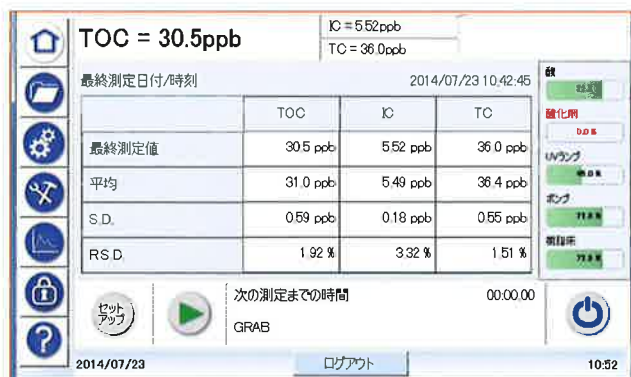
TOC = 30.5ppb

IC = 5.52ppb
TC = 36.0ppb

最終測定日付/時刻 2014/07/23 10:42:45

| | TOC | IC | TC |
|---|---|---|---|
| 最終測定値 | 30.5 ppb | 5.52 ppb | 36.0 ppb |
| 平均 | 31.0 ppb | 5.49 ppb | 36.4 ppb |
| S.D. | 0.59 ppb | 0.18 ppb | 0.55 ppb |
| RS.D. | 1.92 % | 3.32 % | 1.51 % |

酸
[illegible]
酸化剤
0.0 %
UVランプ
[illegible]
ポンプ
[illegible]
樹脂床
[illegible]

セットアップ

次の測定までの時間 00:00:00
GRAB

2014/07/23 ログアウト 10:52